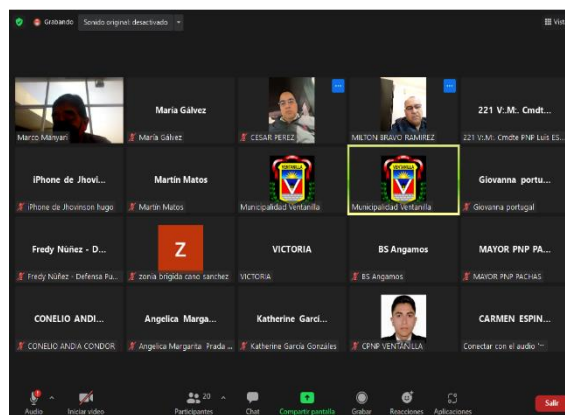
Grabando Sonido original: desactivado

Vist

Marco Manyari

María Gálvez
María Gálvez

CESAR PEREZ

MILTON BRAVO RAMIREZ

221 V.:M.: Cmdt...
221 V.:M.: Cmdte PNP Luis ES...

iPhone de Jhovi...
iPhone de Jhovinson hugo

Martín Matos
Martín Matos

VENTANILLA
Municipalidad Ventanilla

VENTANILLA
Municipalidad Ventanilla

Giovanna portu...
Giovanna portugal

Fredy Núñez - D...
Fredy Núñez - Defensa Pu...

Z
zonia brigida cano sanchez

VICTORIA
VICTORIA

BS Angamos
BS Angamos

MAYOR PNP PA...
MAYOR PNP PACHAS

CONELIO ANDI...
CONELIO ANDIA CONDOR

Angelica Marga...
Angelica Margarita Prada ...

Katherine Garci...
Katherine Garcia Gonzales

CPNP VENTANILLA

CARMEN ESPIN...
Conectar con el audio

Audio
Iniciar video
20
Participantes
Chat
Compartir pantalla
Grabar
Reacciones
Aplicaciones
Salir